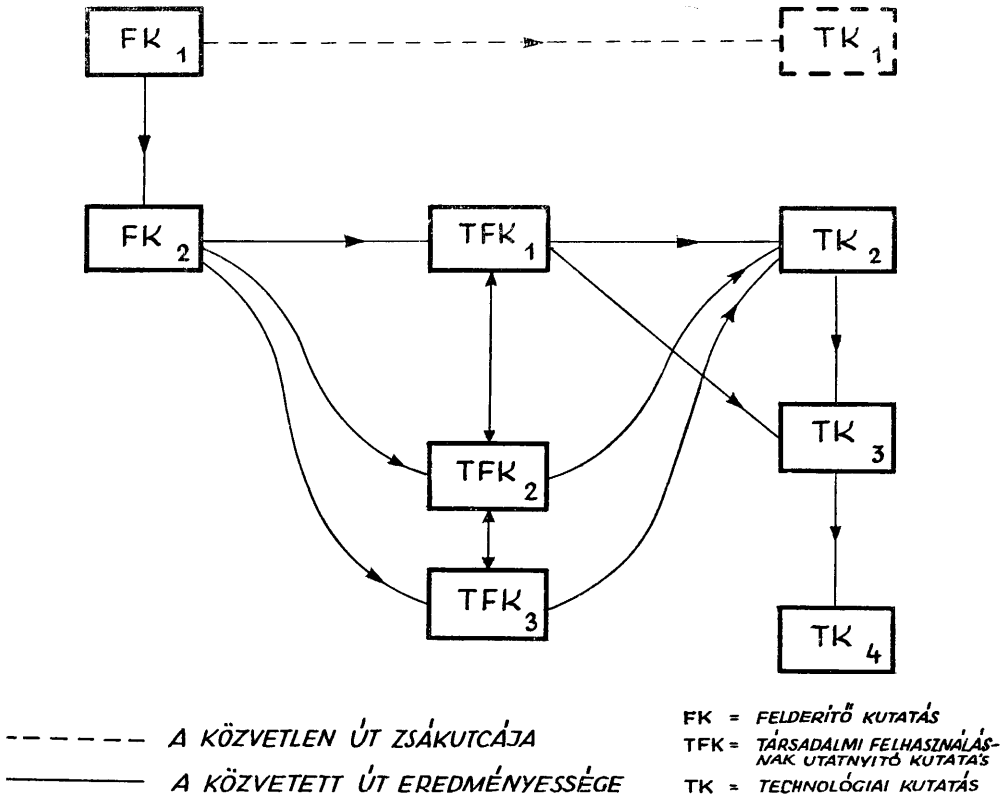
$FK_1$

$TK_1$

$FK_2$

$TFK_1$

$TK_2$

$TK_3$

$TFK_2$

$TFK_3$

$TK_4$

A KÖZVETLEN ÚT ZSÁKUTCÁJA

A KÖZVETETT ÚT EREDMÉNYESSÉGE

FK = FELDERÍTŐ KUTATÁS

TFK = TÁRSADALMI FELHASZNÁLÁSNAK UTATNYITÓ KUTATÁS

TK = TECHNOLÓGIAI KUTATÁS